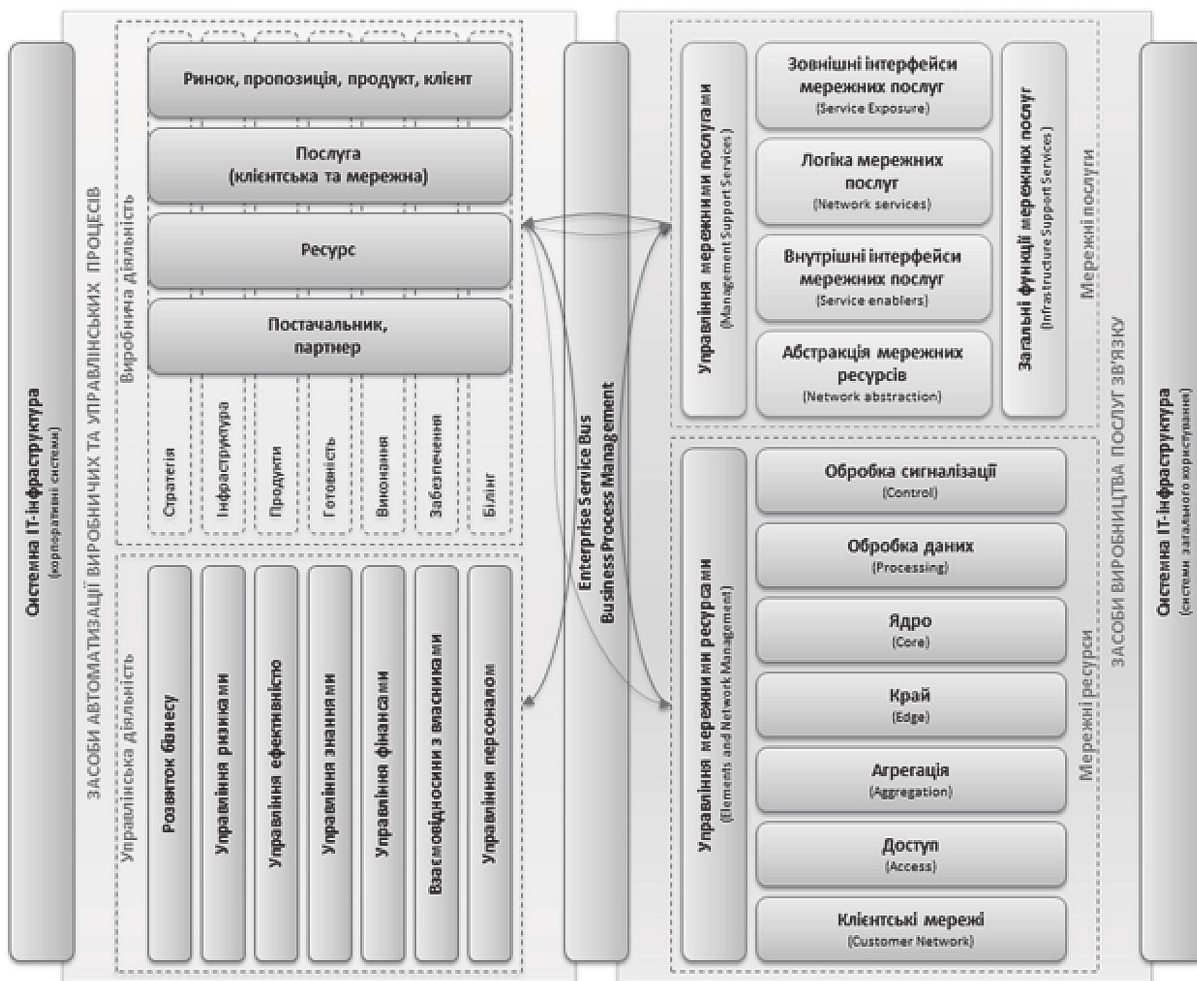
Система IT-інфраструктура
(корпоративні системи)

ЗАСОБИ АВТОМАТИЗАЦІЇ ВИРОБНИЧИХ ТА УПРАВЛІНСЬКИХ ПРОЦЕСІВ

Виробнича діяльність

Ринок, пропозиція, продукт, клієнт

Послуга
(клієнтська та мережна)

Ресурс

Постачальник,
партнер

Стратегія

Інфраструктура

Продукти

Готовність

Виконання

Забезпечення

Білінг

Управлінська діяльність

Розвиток бізнесу

Управління ризиками

Управління ефективністю

Управління знаннями

Управління фінансами

Взаємовідносини з власниками

Управління персоналом

Enterprise Service Bus
Business Process Management

ЗАСОБИ ВИРОБНИЦТВА ПОСЛУГ ЗВ'ЯЗКУ

Мережні послуги

Управління мережними послугами
(Management Support Services)

Зовнішні інтерфейси мережних послуг
(Service Exposure)

Логіка мережних послуг
(Network services)

Внутрішні інтерфейси мережних послуг
(Service enablers)

Абстракція мережних ресурсів
(Network abstraction)

Загальні функції мережних послуг
(Infrastructure Support Services)

Мережні ресурси

Управління мережними ресурсами
(Elements and Network Management)

Обробка сигналізації
(Control)

Обробка даних
(Processing)

Ядро
(Core)

Край
(Edge)

Агрегація
(Aggregation)

Доступ
(Access)

Клієнтські мережі
(Customer Network)

Система IT-інфраструктура
(системи загального користування)